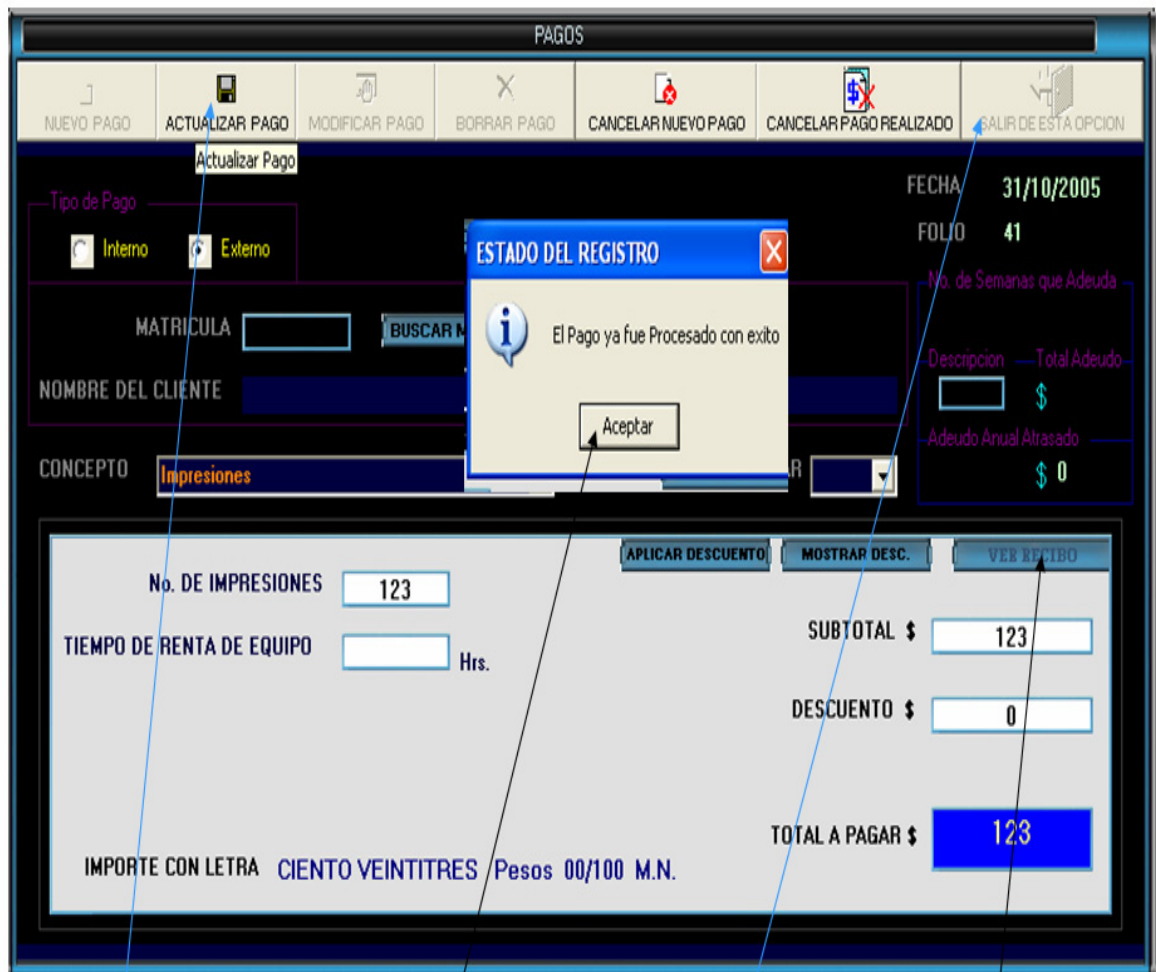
PAGOS

NUEVO PAGO
ACTUALIZAR PAGO
MODIFICAR PAGO
BORRAR PAGO
CANCELAR NUEVO PAGO
CANCELAR PAGO REALIZADO
SALIR DE ESTA OPCION

Actualizar Pago

Tipo de Pago
Interno
Externo

FECHA 31/10/2005
FOLIO 41

No. de Semanas que Adeuda
Descripcion
Total Adeudo
$
Adeudo Anual Atrasado
$ 0

MATRICULA
BUSCAR M
NOMBRE DEL CLIENTE
CONCEPTO
Impresiones
R

ESTADO DEL REGISTRO
El Pago ya fue Procesado con exito
Aceptar

APLICAR DESCUENTO
MOSTRAR DESC.
VER RECIBO

No. DE IMPRESIONES 123
TIEMPO DE RENTA DE EQUIPO
Hrs.

SUBTOTAL $ 123
DESCUENTO $ 0
TOTAL A PAGAR $ 123

IMPORTE CON LETRA CIENTO VEINTITRES Pesos 00/100 M.N.